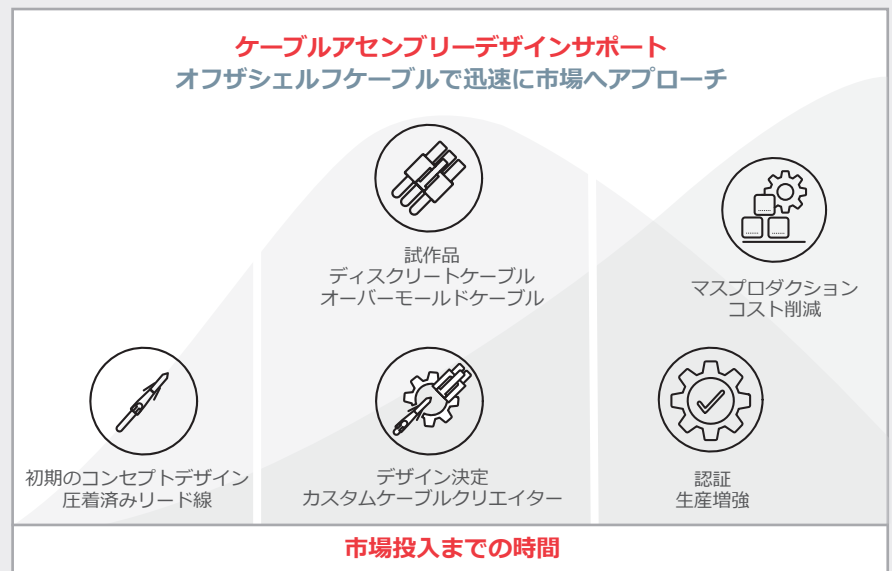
ケーブルアセンブリーデザインサポート
オフザシェルフケーブルで迅速に市場へアプローチ

試作品
ディスクリートケーブル
オーバーモールドケーブル

マスプロダクション
コスト削減

初期のコンセプトデザイン
圧着済みリード線

デザイン決定
カスタムケーブルクリエイター

認証
生産増強

市場投入までの時間